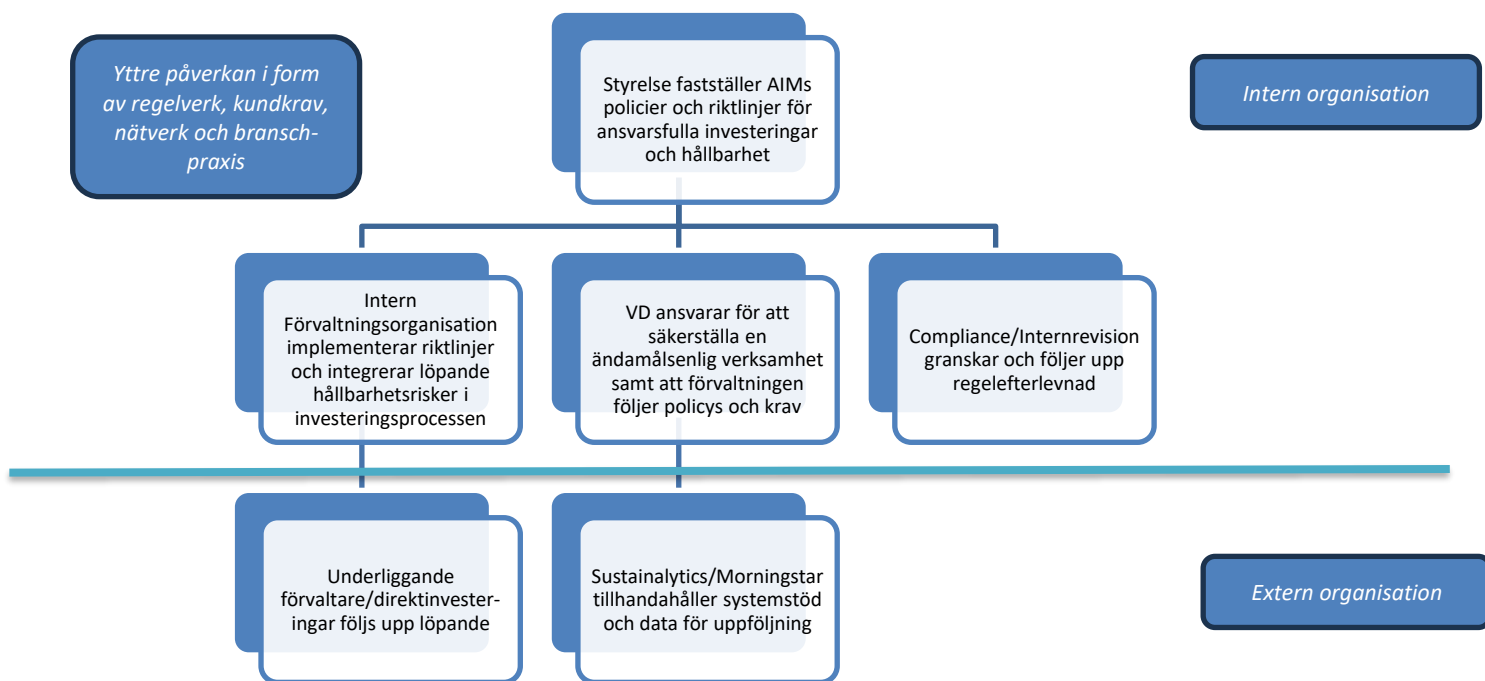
Yttre påverkan i form av regelverk, kundkrav, nätverk och branschpraxis

Styrelse fastställer AIMs policier och riktlinjer för ansvarsfulla investeringar och hållbarhet

Intern organisation

Intern Förvaltningsorganisation implementerar riktlinjer och integrerar löpande hållbarhetsrisker i investeringsprocessen

VD ansvarar för att säkerställa en ändamålsenlig verksamhet samt att förvaltningen följer policys och krav

Compliance/Internrevision granskar och följer upp regelefterlevnad

Underliggande förvaltare/direktinvesteringar följs upp löpande

Sustainalytics/Morningstar tillhandahåller systemstöd och data för uppföljning

Extern organisation